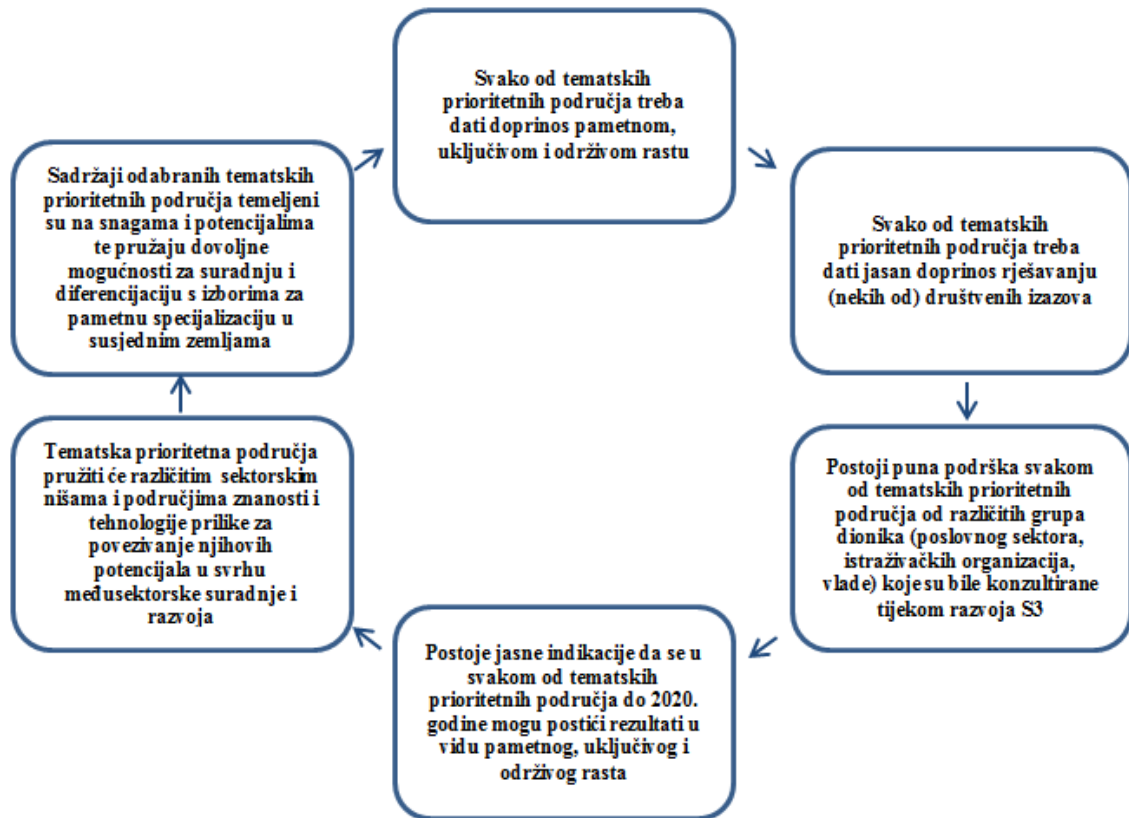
Svako od tematskih prioritetnih područja treba dati doprinos pametnom, uključivom i održivom rastu

Svako od tematskih prioritetnih područja treba dati jasan doprinos rješavanju (nekih od) društvenih izazova

Postoji puna podrška svakom od tematskih prioritetnih područja od različitih grupa dionika (poslovnog sektora, istraživačkih organizacija, vlade) koje su bile konzultirane tijekom razvoja S3

Postoje jasne indikacije da se u svakom od tematskih prioritetnih područja do 2020. godine mogu postići rezultati u vidu pametnog, uključivog i održivog rasta

Tematska prioritetna područja pružiti će različitim sektorskim nišama i područjima znanosti i tehnologije prilike za povezivanje njihovih potencijala u svrhu međusektorske suradnje i razvoja

Sadržaji odabranih tematskih prioritetnih područja temeljeni su na snagama i potencijalima te pružaju dovoljne mogućnosti za suradnju i diferencijaciju s izborima za pametnu specijalizaciju u susjednim zemljama